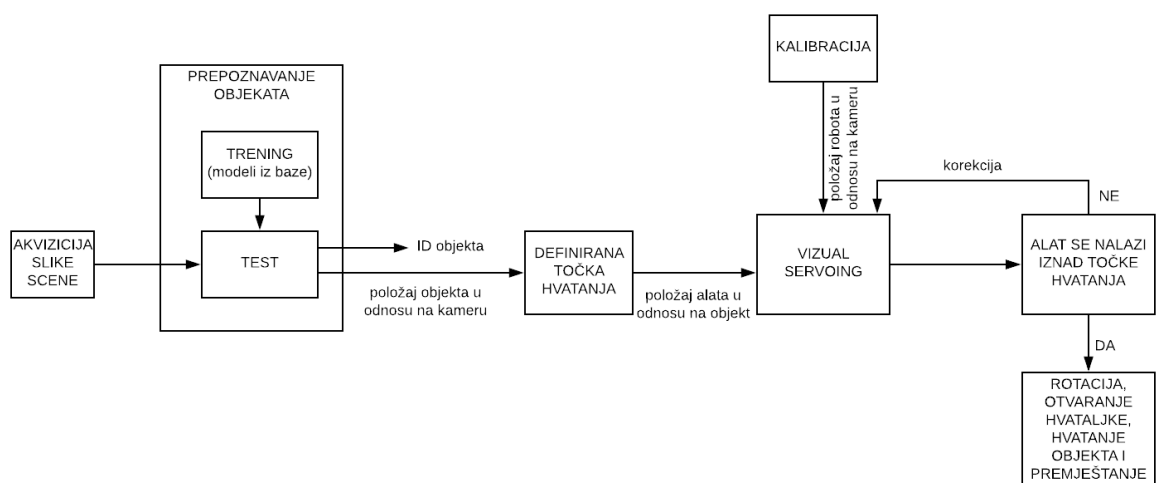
KALIBRACIJA

PREPOZNAVANJE OBJEKATA

TRENING (modeli iz baze)

TEST

AKVIZICIJA SLIKE SCENE

ID objekta

položaj objekta u odnosu na kameru

DEFINIRANA TOČKA HVATANJA

položaj alata u odnosu na objekt

položaj robota u odnosu na kameru

VIZUAL SERVOING

korekcija

NE

ALAT SE NALAZI IZNAD TOČKE HVATANJA

DA

ROTACIJA, OTVARANJE HVATALJKE, HVATANJE OBJEKTA I PREMJEŠTANJE